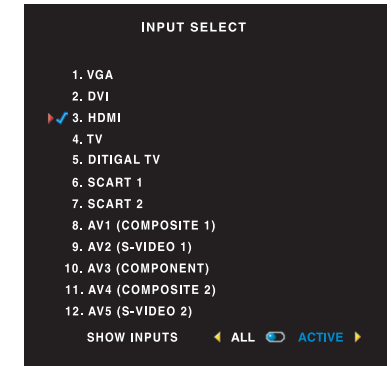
INPUT SELECT

1. VGA
2. DVI
3. HDMI
4. TV
5. DITIGAL TV
6. SCART 1
7. SCART 2
8. AV1 (COMPOSITE 1)
9. AV2 (S-VIDEO 1)
10. AV3 (COMPONENT)
11. AV4 (COMPOSITE 2)
12. AV5 (S-VIDEO 2)

SHOW INPUTS ALL ACTIVE